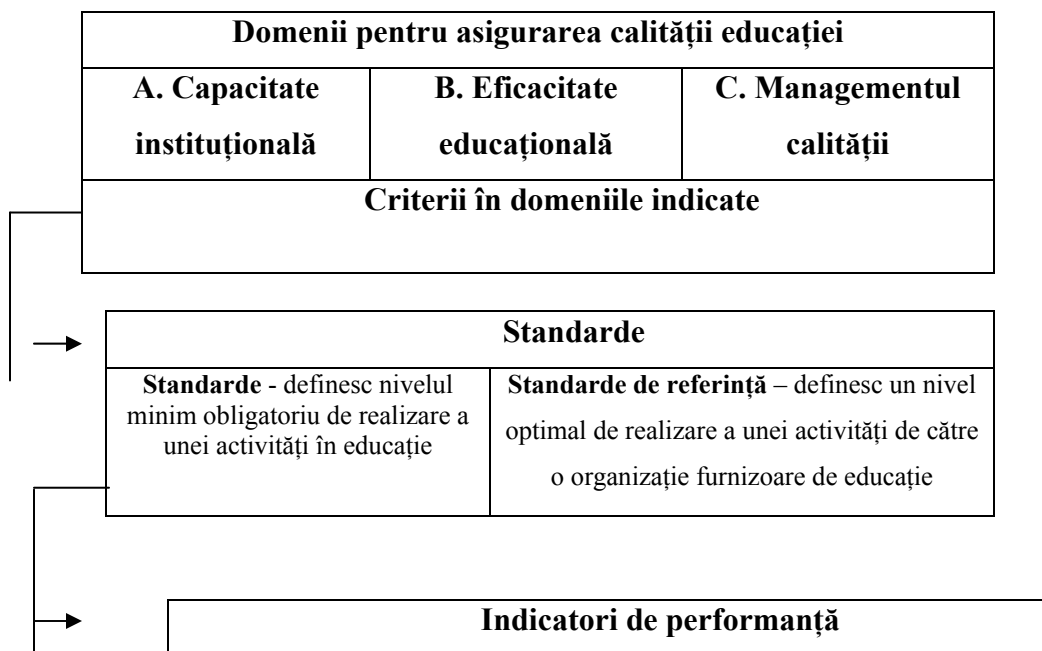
| Domenii pentru asigurarea calității educației | | |
|---|---|---|
| A. Capacitate instituțională | B. Eficacitate educațională | C. Managementul calității |
| Criterii în domeniile indicate | | |

| Standarde | |
|---|---|
| **Standarde** - definesc nivelul minim obligatoriu de realizare a unei activități în educație | **Standarde de referință** – definesc un nivel optimal de realizare a unei activități de către o organizație furnizoare de educație |

Indicatori de performanță